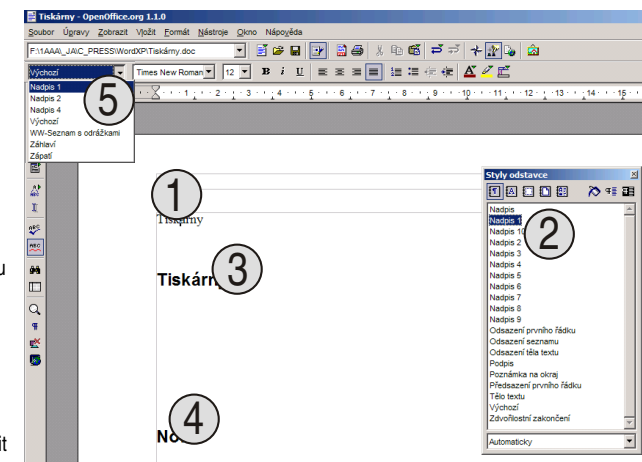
Tiskárny - OpenOffice.org 1.1.0

Soubor Úpravy Zobrazit Vložit Formát Nástroje Okno Nápověda

F:\1AAA\_JA\C_PRESS\WordXP\Tiskárny.doc

Výchozí

Times New Roman

12

Nadpis 1
Nadpis 2
Nadpis 4
Výchozí
WW-Seznam s odrážkami
Záhlaví
Zápatí

5

1

Tiskárny

3

Tiskárny

4

No

Styly odstavce

2

Nadpis
Nadpis 1
Nadpis 10
Nadpis 2
Nadpis 3
Nadpis 4
Nadpis 5
Nadpis 6
Nadpis 7
Nadpis 8
Nadpis 9
Odsazení prvního řádku
Odsazení seznamu
Odsazení těla textu
Podpis
Poznámka na okraj
Předsazení prvního řádku
Tělo textu
Výchozí
Zdvořilostní zakončení

Automaticky

u

it